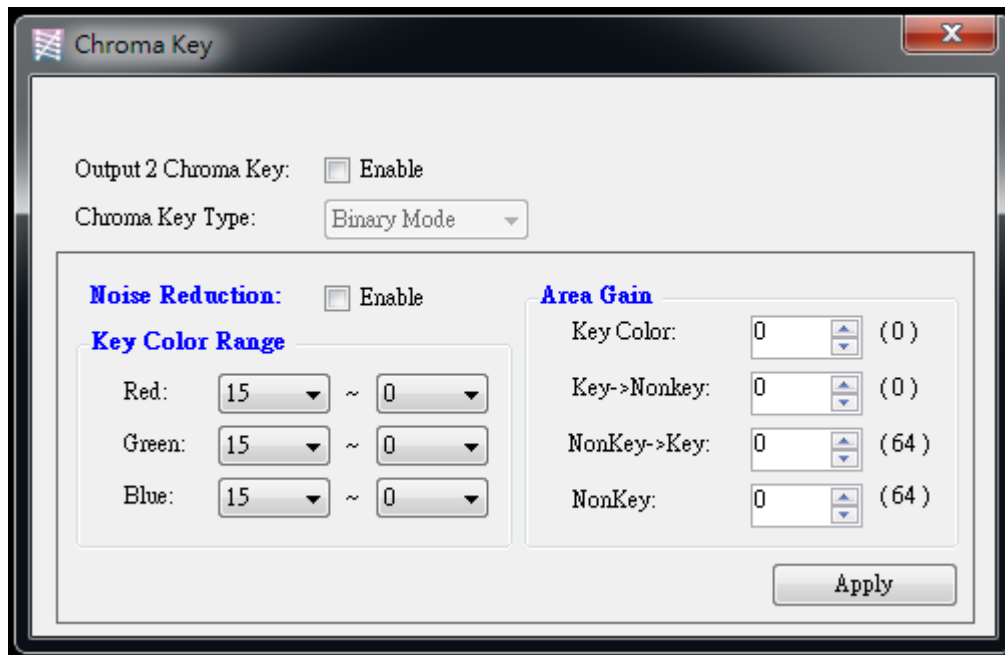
Chroma Key

Output 2 Chroma Key: Enable

Chroma Key Type: Binary Mode

Noise Reduction: Enable

Key Color Range

Red: 15 ~ 0

Green: 15 ~ 0

Blue: 15 ~ 0

Area Gain

Key Color: 0 (0)

Key->Nonkey: 0 (0)

NonKey->Key: 0 (64)

NonKey: 0 (64)

Apply